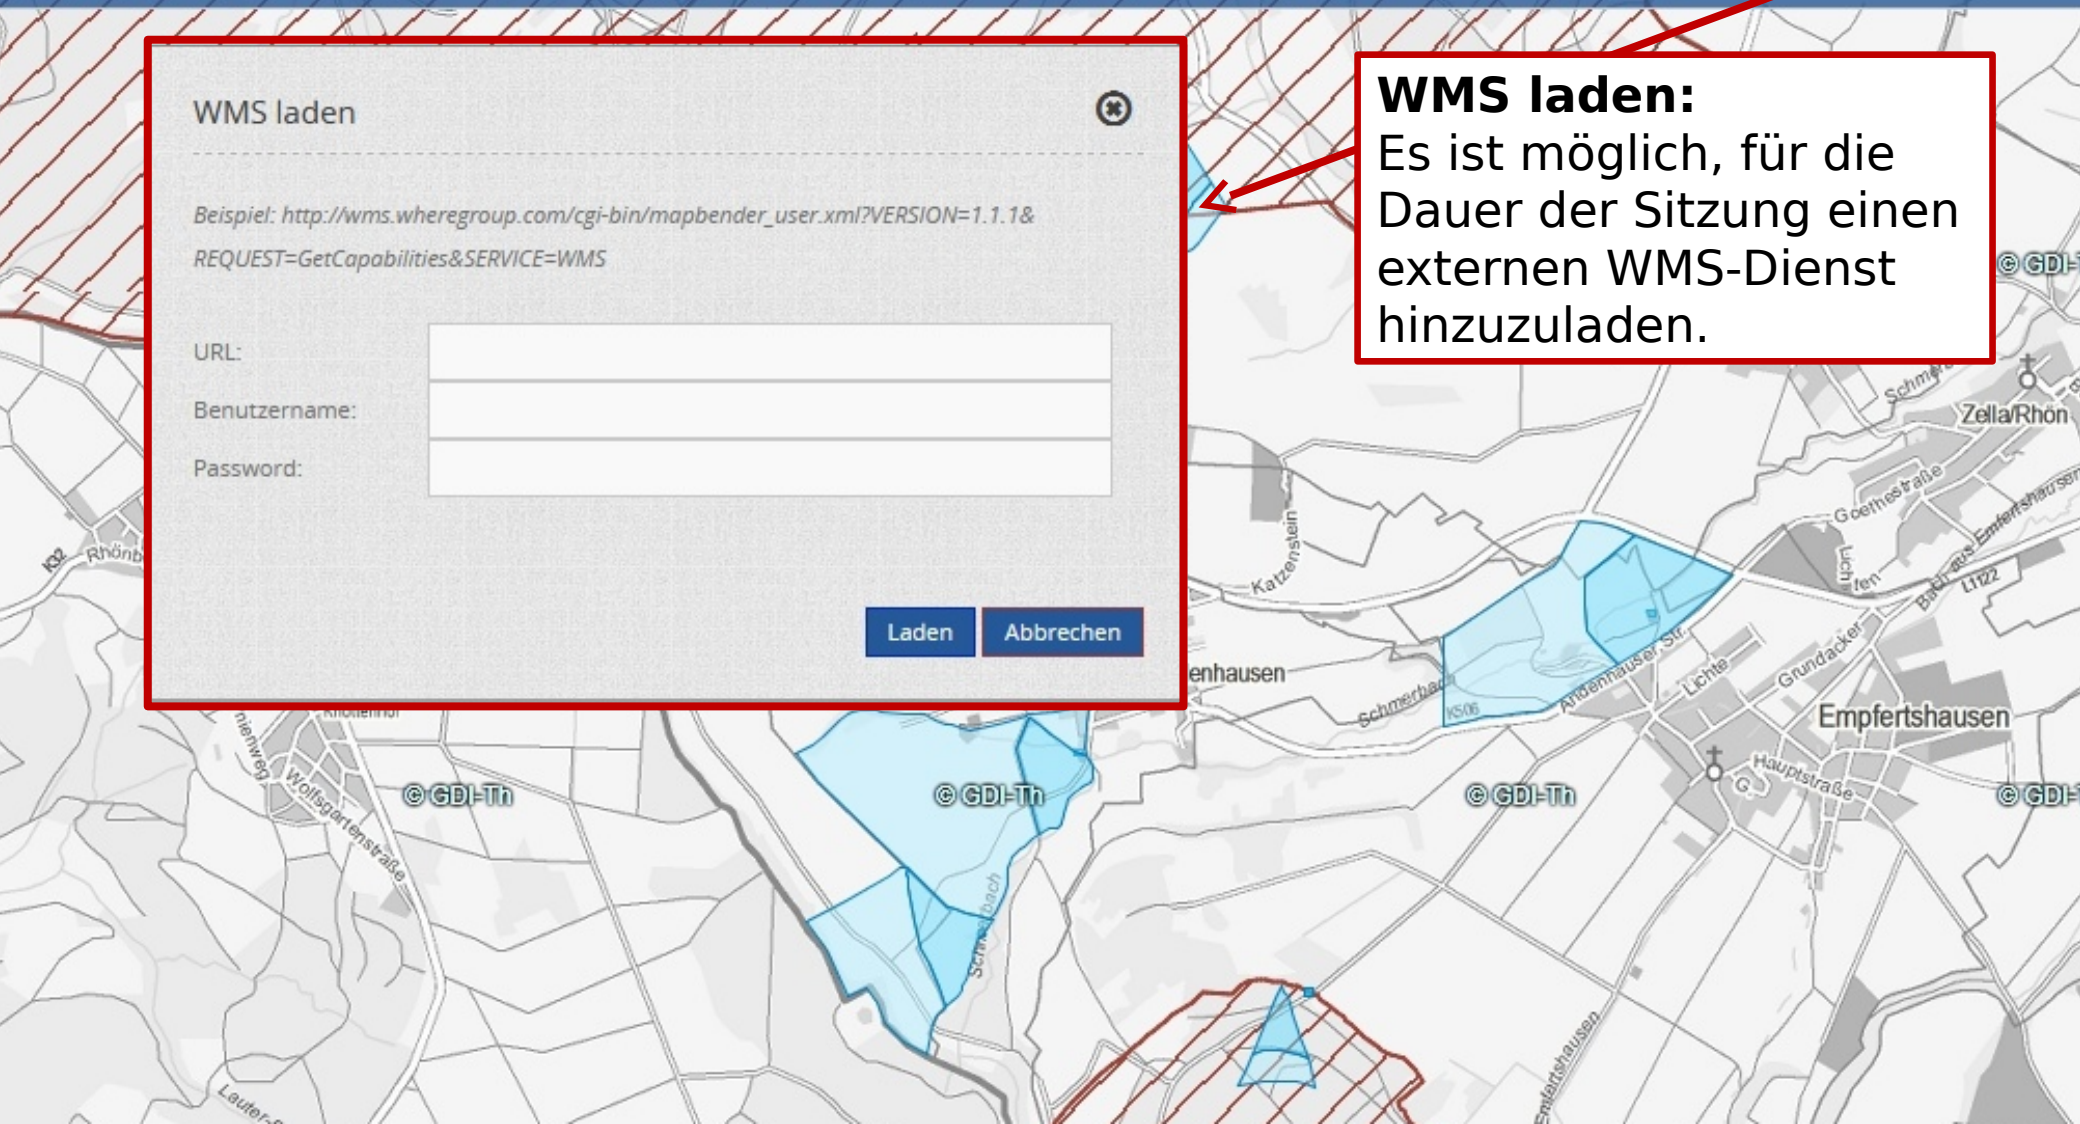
WMS laden

Beispiel: http://wms.wheregroup.com/cgi-bin/mapbender_user.xml?VERSION=1.1.1&REQUEST=GetCapabilities&SERVICE=WMS

URL:

Benutzername:

Password:

Laden Abbrechen

**WMS laden:**
Es ist möglich, für die Dauer der Sitzung einen externen WMS-Dienst hinzuzuladen.

© GDI-Th © GDI-Th © GDI-Th © GDI-Th © GDI-Th

Zella/Rhön
Empfertshausen
enhausen
Katzenstein
Schmerbach
Andenhäuser Str.
Lichte
Grundacker
Goethestraße
Hauptstraße
Wolfsgartenstraße
Rhönb
K132
L1122
K506
Empfertshausen
Lauter